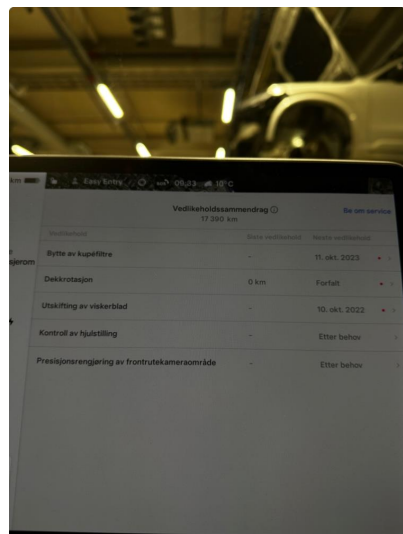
km Easy Entry 09:33 10°C

jerom

Vedlikeholdssammendrag ⓘ
17 390 km

Se om service

Vedlikehold | Siste vedlikehold | Neste vedlikehold
Bytte av kupéfiltre | – | 11. okt. 2023
Dekkrotasjon | 0 km | Forfalt
Utskifting av viskerblad | – | 10. okt. 2022
Kontroll av hjulstilling | – | Etter behov
Presisjonsrengjøring av frontrutekameraområde | – | Etter behov